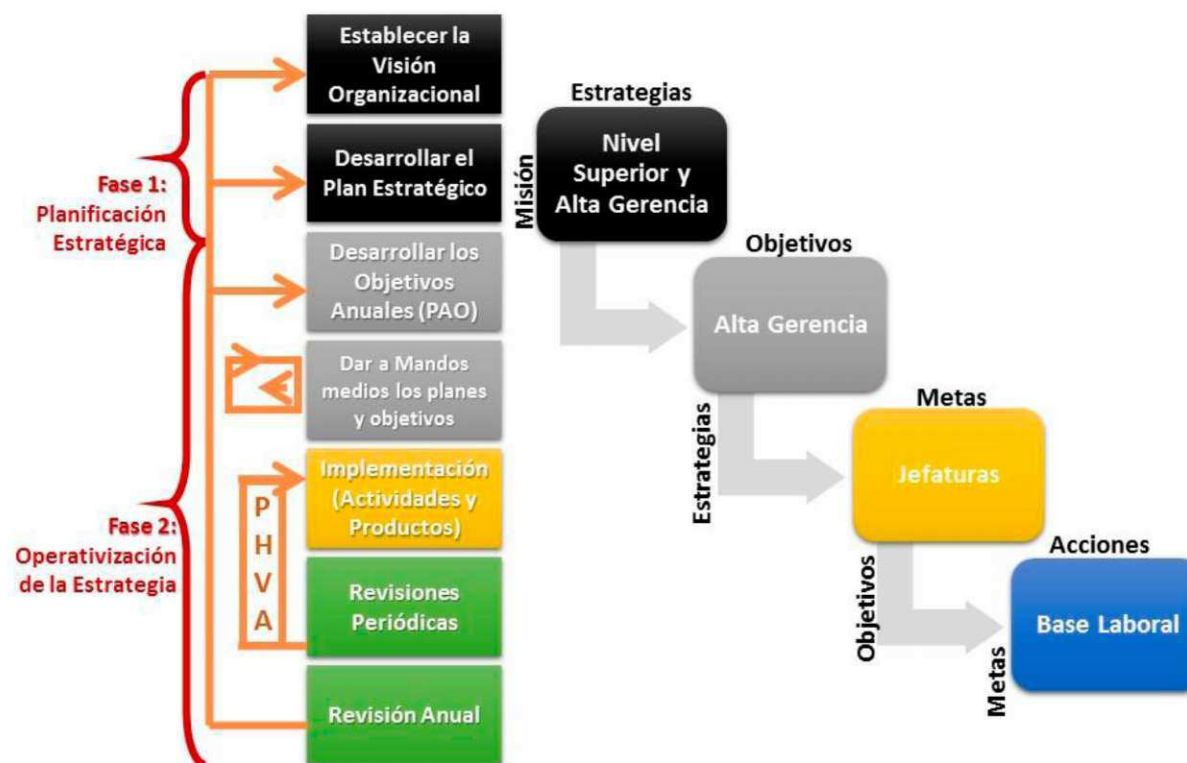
Fase 1:
Planificación
Estratégica

Fase 2:
Operativización
de la Estrategia

Establecer la Visión Organizacional

Desarrollar el Plan Estratégico

Desarrollar los Objetivos Anuales (PAO)

Dar a Mandos medios los planes y objetivos

P
H
V
A

Implementación (Actividades y Productos)

Revisiones Periódicas

Revisión Anual

Estrategias
Misión
Nivel Superior y Alta Gerencia

Objetivos
Alta Gerencia

Estrategias
Metas
Jefaturas

Objetivos
Acciones
Base Laboral

Metas